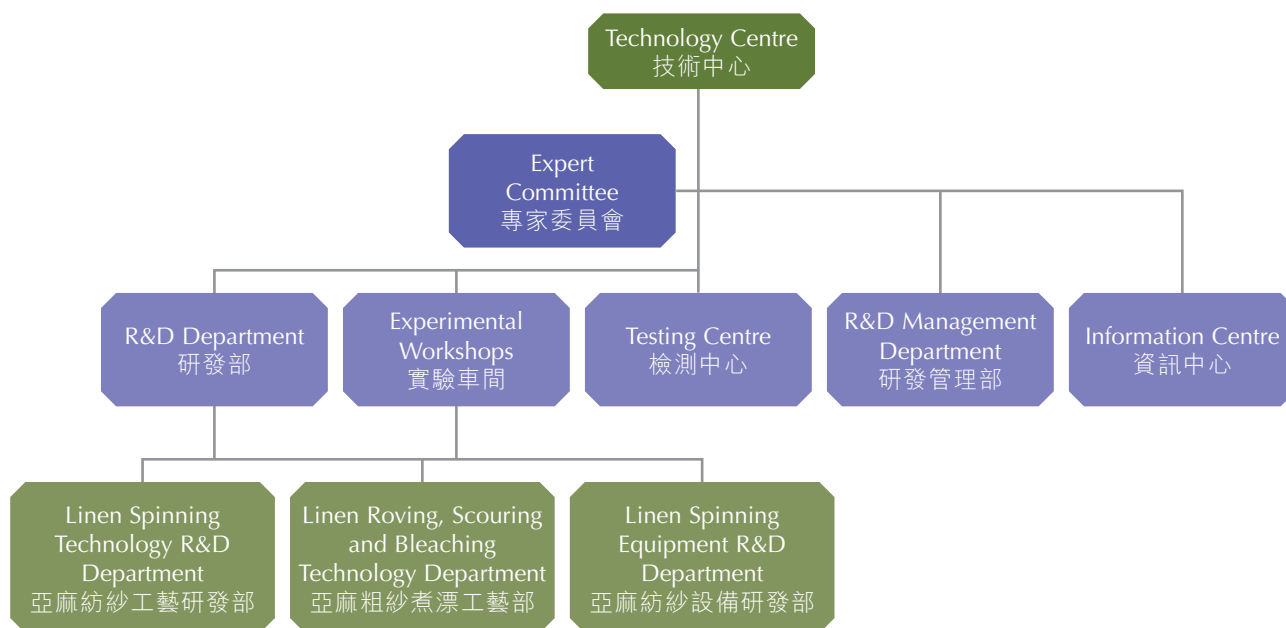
Technology Centre
技術中心

Expert Committee
專家委員會

R&D Department
研發部

Experimental Workshops
實驗車間

Testing Centre
檢測中心

R&D Management Department
研發管理部

Information Centre
資訊中心

Linen Spinning Technology R&D Department
亞麻紡紗工藝研發部

Linen Roving, Scouring and Bleaching Technology Department
亞麻粗紗煮漂工藝部

Linen Spinning Equipment R&D Department
亞麻紡紗設備研發部